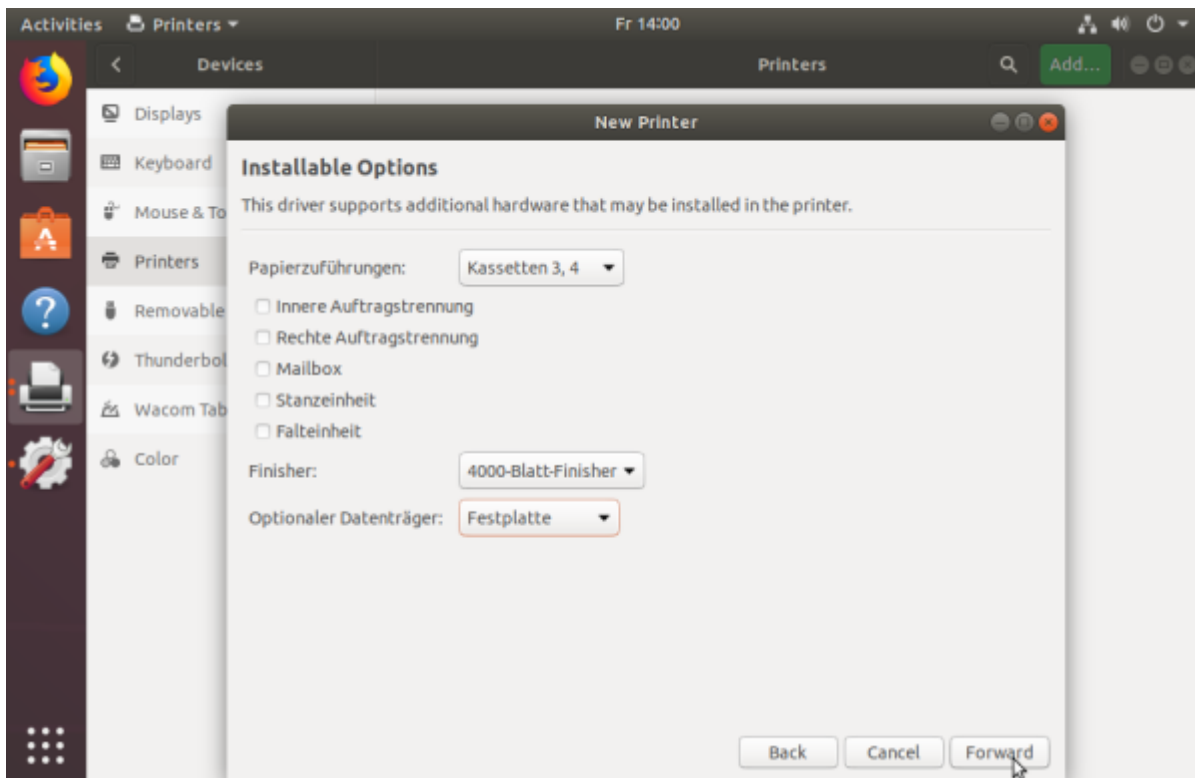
Activities Printers ▾ Fr 14:00

Devices Printers Add...

Displays
Keyboard
Mouse & To
Printers
Removable
Thunderbol
Wacom Tab
Color

New Printer

Installable Options

This driver supports additional hardware that may be installed in the printer.

Papierzuführungen: Kassetten 3, 4

Innere Auftragstrennung
Rechte Auftragstrennung
Mailbox
Stanzeinheit
Falteinheit

Finisher: 4000-Blatt-Finisher

Optionaler Datenträger: Festplatte

Back Cancel Forward